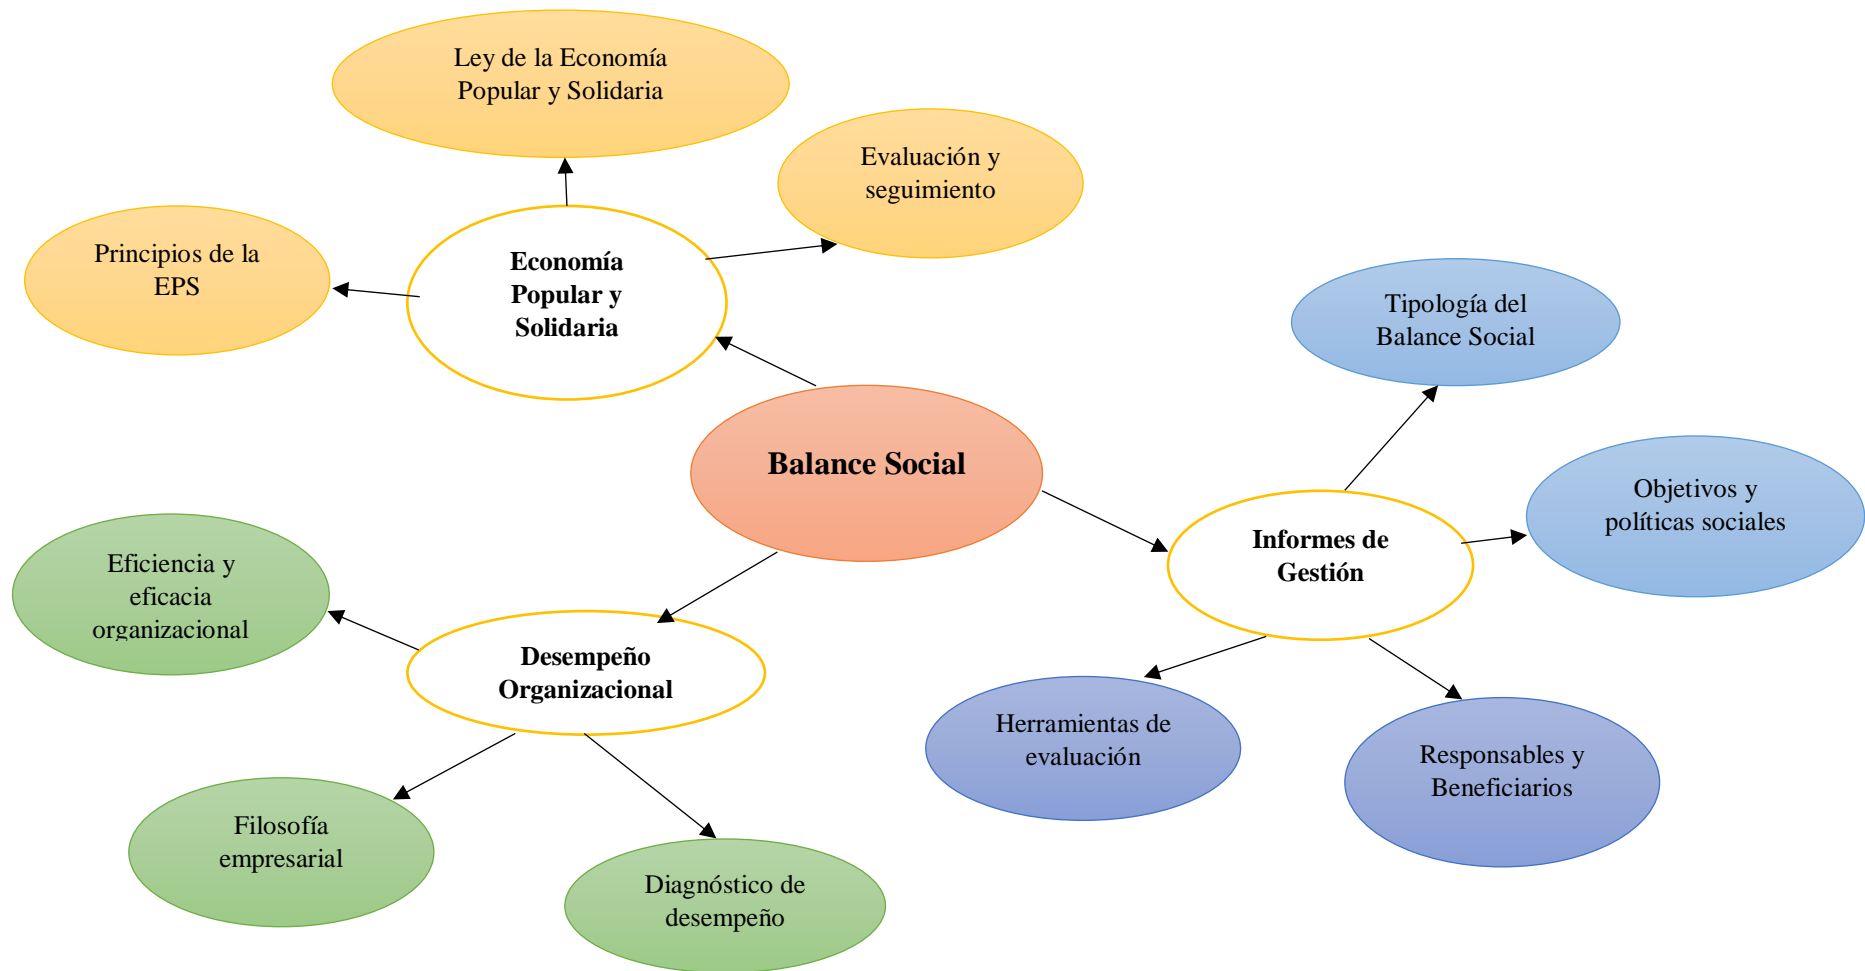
Ley de la Economía Popular y Solidaria

Evaluación y seguimiento

Principios de la EPS

Economía Popular y Solidaria

Tipología del Balance Social

Balance Social

Objetivos y políticas sociales

Informes de Gestión

Eficiencia y eficacia organizacional

Desempeño Organizacional

Herramientas de evaluación

Responsables y Beneficiarios

Filosofía empresarial

Diagnóstico de desempeño